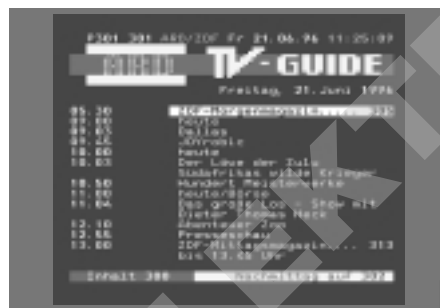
P301 301 ARD/ZDF Fr 21.06.96 11:25:07

TV-GUIDE

Freitag, 21. Juni 1996

05.30 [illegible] 312
09.00 heute
09.03 Dallas
09.45 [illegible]
10.00 heute
10.03 Der Löwe der Isle
Südafrikas wilde Krieger
10.50 Hundert Meisterwerke
11.00 heute/Börse
11.04 Das große Los - Show mit
Dieter Thomas Heck
12.10 Abenteuer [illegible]
12.55 Presseschau
13.00 ZDF-Mittagsmagazin.... 313
bis 13.45 Uhr

Inhalt 300 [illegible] 302